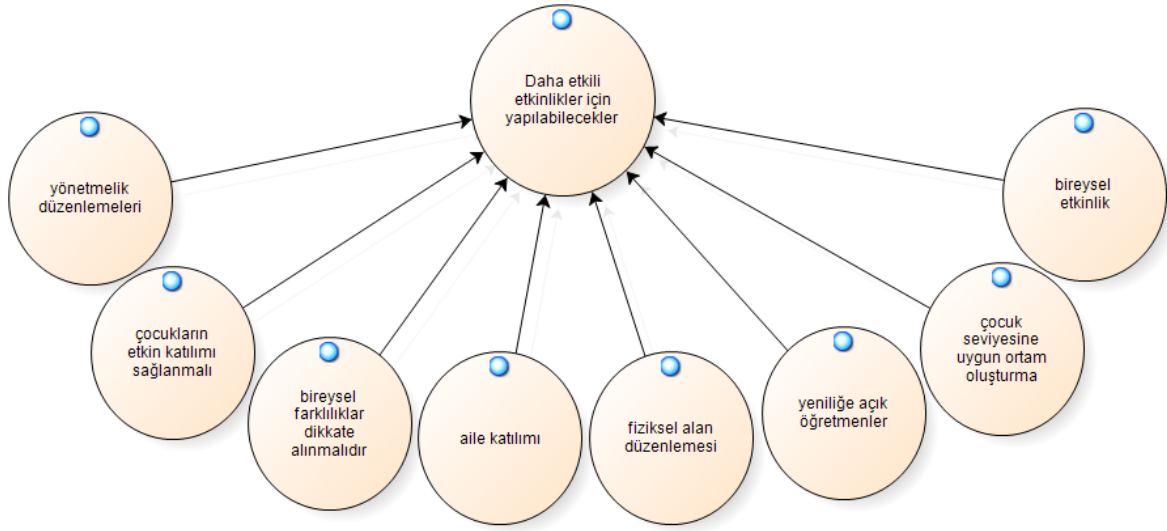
Daha etkili etkinlikler için yapılabilecekler

yönetmelik düzenlemeleri

çocukların etkin katılımı sağlanmalı

bireysel farklılıklar dikkate alınmalıdır

aile katılımı

fiziksel alan düzenlemesi

yeniliğe açık öğretmenler

çocuk seviyesine uygun ortam oluşturma

bireysel etkinlik